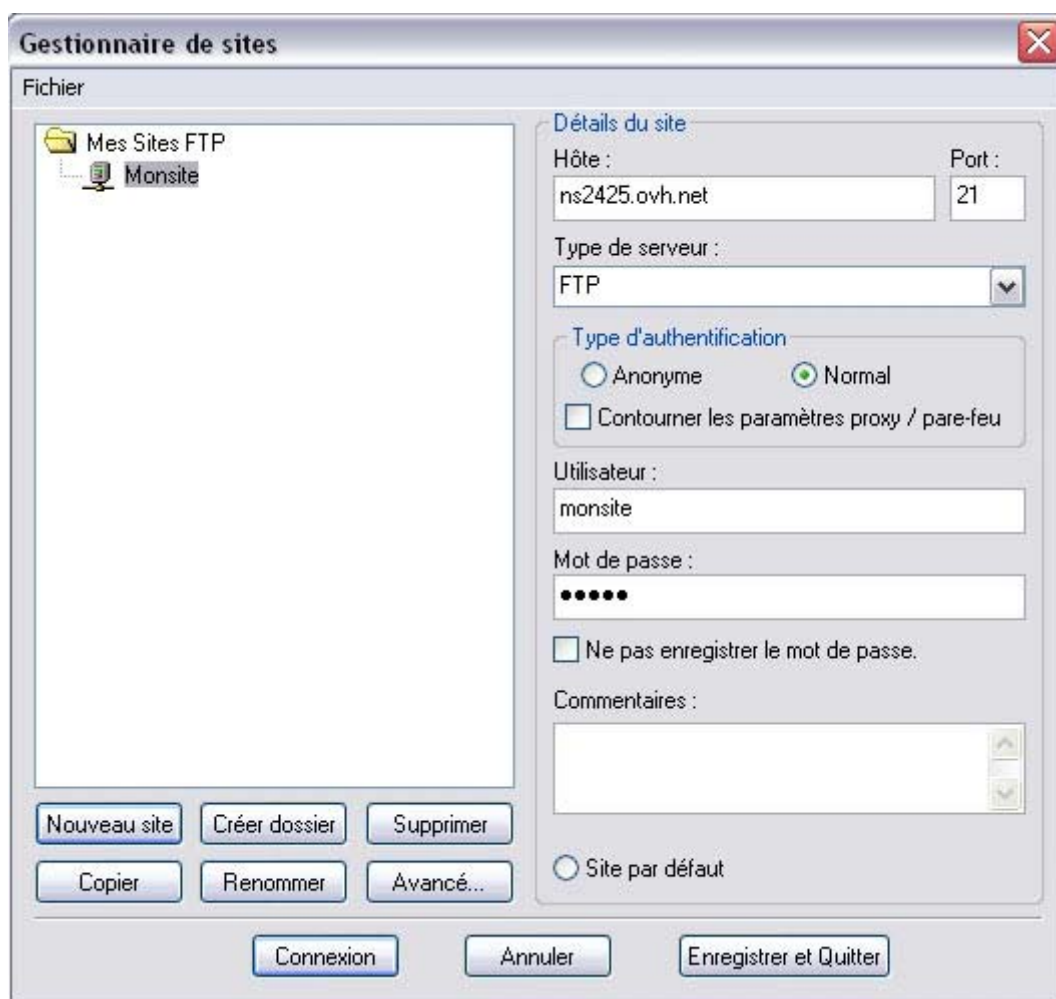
Gestionnaire de sites

Fichier

Mes Sites FTP
Monsite

Détails du site
Hôte :
ns2425.ovh.net
Port :
21
Type de serveur :
FTP
Type d'authentification
Anonyme
Normal
Contourner les paramètres proxy / pare-feu
Utilisateur :
monsite
Mot de passe :
•••••
Ne pas enregistrer le mot de passe.
Commentaires :

Nouveau site
Créer dossier
Supprimer
Copier
Renommer
Avancé...
Site par défaut

Connexion
Annuler
Enregistrer et Quitter